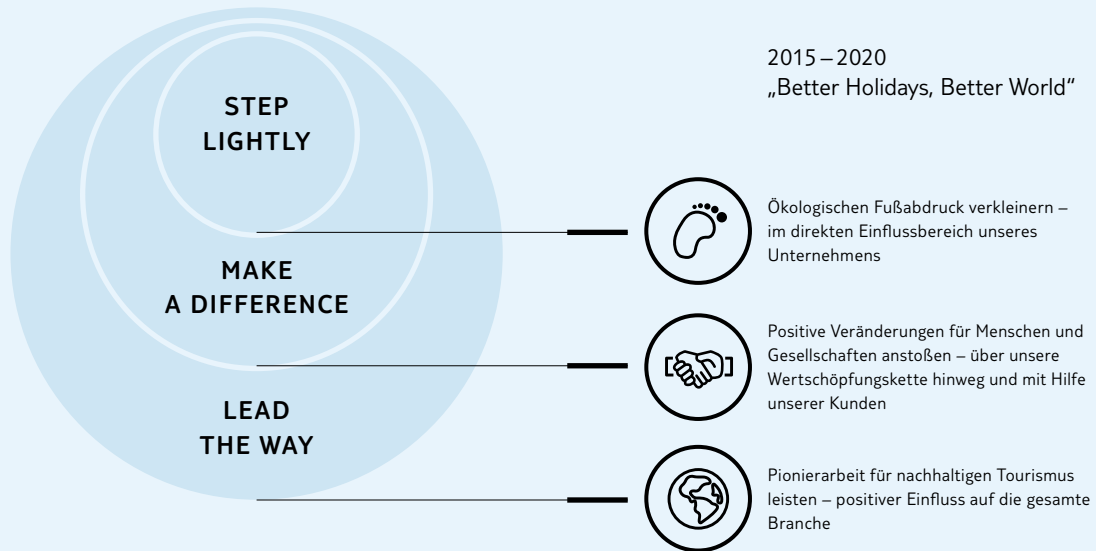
STEP LIGHTLY

MAKE A DIFFERENCE

LEAD THE WAY

2015 – 2020
„Better Holidays, Better World“

Ökologischen Fußabdruck verkleinern – im direkten Einflussbereich unseres Unternehmens

Positive Veränderungen für Menschen und Gesellschaften anstoßen – über unsere Wertschöpfungskette hinweg und mit Hilfe unserer Kunden

Pionierarbeit für nachhaltigen Tourismus leisten – positiver Einfluss auf die gesamte Branche